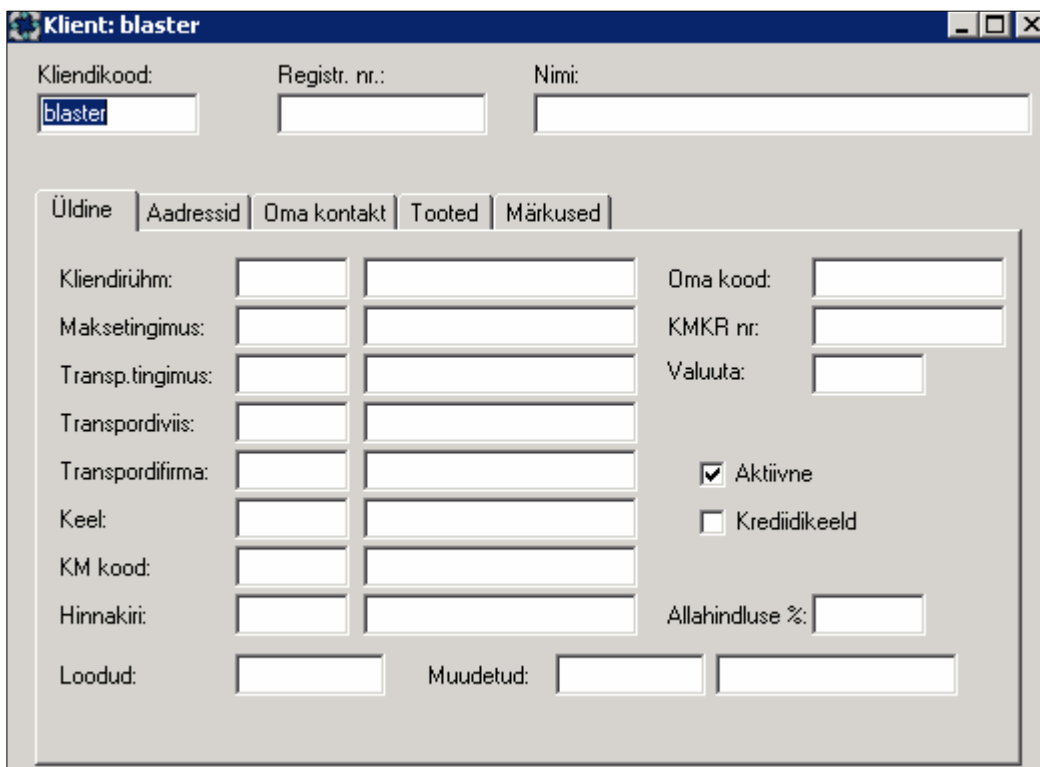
Klient: blaster

Kliendikood: blaster
Registr. nr.:
Nimi:

Üldine | Aadressid | Oma kontakt | Tooted | Märkused

Kliendirühm:
Maksetingimus:
Transp.tingimus:
Transpordiviis:
Transpordifirma:
Keel:
KM kood:
Hinnakiri:

Oma kood:
KMKR nr:
Valuuta:

Aktiivne
Krediidikeeld

Allahindluse %:

Loodud:
Muudetud: